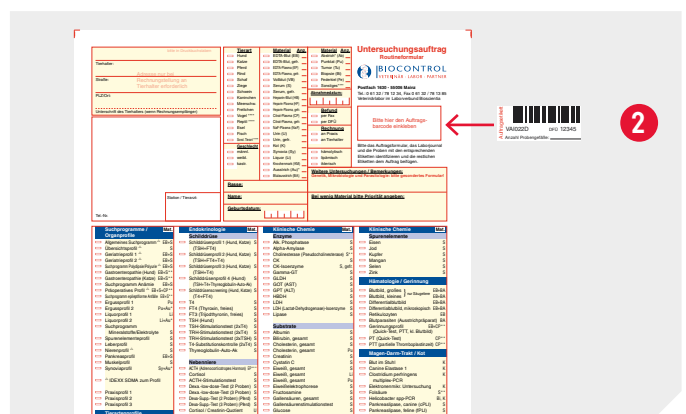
Untersuchungsauftrag
Routineformular

BIOCONTROL
VETERINÄR · LABOR · PARTNER

Postfach 1620 · 55006 Mainz
Tel.: 0 61 32 / 78 12 34, Fax 0 61 32 / 78 12 86

Bitte hier den Auftragsbarcode einkleben

Tierhalter:
Straße:
PLZ/Ort:

Tierart
Hund
Katze
Pferd
Rind
Schaf
Ziege
Schwein
Kaninchen
Meerschw.
Frettchen
Vogel
Reptil
Esel
Fisch

Geschlecht
männl.
weibl.
kastr.

Material
EDTA-Blut
EDTA-Blut, gek.
EDTA-Plasma
Heparin-Blut
Heparin-Plasma
Citrat-Plasma
Serum
Urin

Befund
per Fax
per DFÜ
Rechnung
an Praxis
an Tierhalter

Name:
Rasse:
Geburtsdatum:

Weitere Untersuchungen / Bemerkungen:

Bei woher Material bitte Priorität angeben:

Tel.-Nr.:

VA022D
DFÜ 12345

Auftragsetikett

Suchprogramme / Organprofile
Endokrinologie
Schilddrüse
Klinische Chemie
Albumin
Bilirubin, gesamt
Cholesterin, gesamt
Creatinin
Eiweiß, gesamt
Glucose
Substrate
Nebenniere
Klinische Chemie
Spurenelemente
Eisen
Jod
Kupfer
Mangan
Selen
Zink
Hämatologie / Gerinnung
Blutbild, großes
Blutbild, kleines
Differentialblutbild
Retikulozyten
Magen-Darm-Trakt / Kot

2